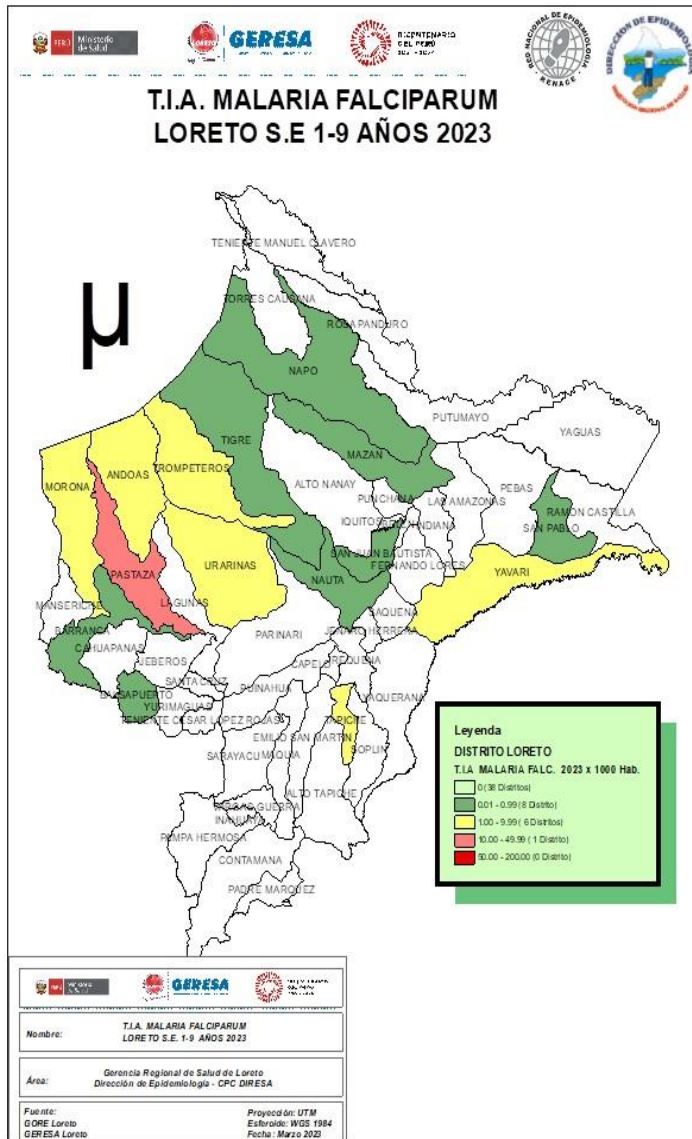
PERÚ Ministerio de Salud
GERESA
BICENTENARIO DEL PERÚ 2021 - 2024
RED NACIONAL DE EPIDEMIOLOGÍA RENACE
DIRECCIÓN DE EPIDEMIOLOGÍA

T.I.A. MALARIA FALCIPARUM
LORETO S.E 1-9 AÑOS 2023

μ

TENIENTE MANUEL CLAVERO
TORRES CAUSANA
ROSA PANDURO
NAPO
PUTUMAYO
YAGUAS
TIGRE
MAZAN
ALTO NANAY
PUNCHANA
LAS AMAZONAS
PEBAS
RAMON CASTILLA
SAN PABLO
MORONA
ANDOAS
TROMPETEROS
IQUITOS
BELEN
INDIANA
SAN JUAN BAUTISTA
FERNANDO LORES
YAVARI
PASTAZA
URARINAS
NAUTA
LAGUNAS
MANSERICHE
BARRANCA
CAHUAPANAS
PARINARI
JENARO HERRERA
SAQUENA
REQUENA
CAPELO
JEBEROS
SANTA CRUZ
BALSAPUERTO
YURIMAGUAS
TENIENTE CESAR LOPEZ ROJAS
PUINAHUA
YAQUERANA
TAPICHE
EMILIO SAN MARTIN
SARAYACU
MAQUIA
SOPLIN
ALTO TAPICHE
VARGAS GUERRA
INAHUAYA
PAMPA HERMOSA
CONTAMANA
PADRE MARQUEZ

Leyenda
DISTRITO LORETO
T.I.A MALARIA FALC. 2023 x 1000 Hab.
0 (38 Distritos)
0.01 - 0.99 (8 Distrito)
1.00 - 9.99 ( 6 Distritos)
10.00 - 49.99 ( 1 Distrito)
50.00 - 200.00 (0 Distrito)

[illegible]
GERESA
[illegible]

Nombre: T.I.A. MALARIA FALCIPARUM
LORETO S.E. 1-9 AÑOS 2023

Área: Gerencia Regional de Salud de Loreto
Dirección de Epidemiología - CPC DIRESA

Fuente:
GORE Loreto
GERESA Loreto

Proyección: UTM
Esferoide: WGS 1984
Fecha: Marzo 2023